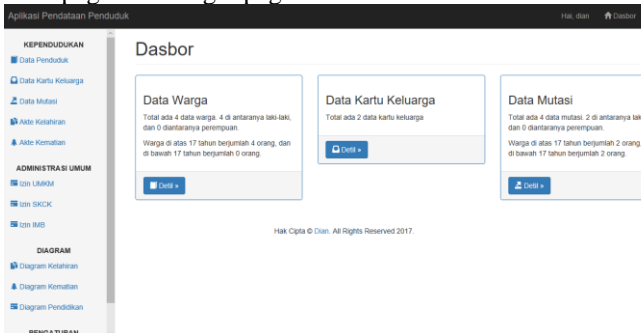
Aplikasi Pendataan Penduduk

Hai, dian Dasbor

KEPENDUDUKAN
Data Penduduk
Data Kartu Keluarga
Data Mutasi
Akte Kelahiran
Akte Kematian

ADMINISTRASI UMUM
Izin UMKM
Izin SKCK
Izin IMB

DIAGRAM
Diagram Kelahiran
Diagram Kematian
Diagram Pendidikan

PENGATURAN

Dasbor

Data Warga
Total ada 4 data warga. 4 di antaranya laki-laki, dan 0 diantaranya perempuan.
Warga di atas 17 tahun berjumlah 4 orang, dan di bawah 17 tahun berjumlah 0 orang.
Detil »

Data Kartu Keluarga
Total ada 2 data kartu keluarga
Detil »

Data Mutasi
Total ada 4 data mutasi. 2 di antaranya lak
dan 0 diantaranya perempuan.
Warga di atas 17 tahun berjumlah 2 orang
di bawah 17 tahun berjumlah 2 orang.
Detil »

Hak Cipta © Dian. All Rights Reserved 2017.